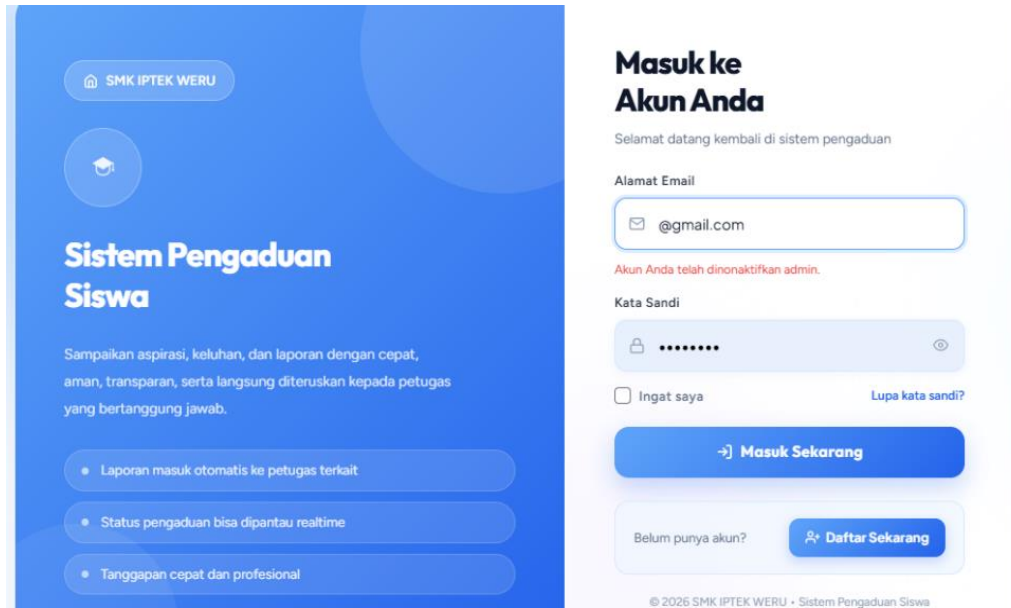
SMK IPTEK WERU

Sistem Pengaduan Siswa

Sampaikan aspirasi, keluhan, dan laporan dengan cepat, aman, transparan, serta langsung diteruskan kepada petugas yang bertanggung jawab.

Laporan masuk otomatis ke petugas terkait

Status pengaduan bisa dipantau realtime

Tanggapan cepat dan profesional

Masuk ke Akun Anda

Selamat datang kembali di sistem pengaduan

Alamat Email

@gmail.com

Akun Anda telah dinonaktifkan admin.

Kata Sandi

••••••••

Ingat saya

Lupa kata sandi?

Masuk Sekarang

Belum punya akun?

Daftar Sekarang

© 2026 SMK IPTEK WERU • Sistem Pengaduan Siswa